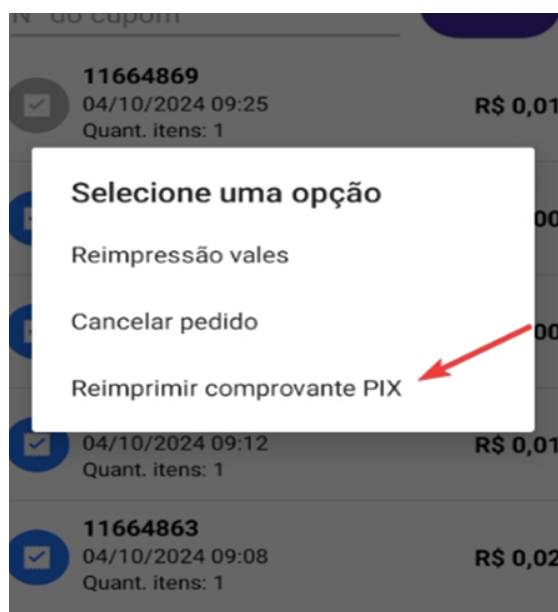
N° do cupom

11664869
04/10/2024 09:25
Quant. itens: 1
R$ 0,01

Selecione uma opção

Reimpressão vales

Cancelar pedido

Reimprimir comprovante PIX

00

00

04/10/2024 09:12
Quant. itens: 1
R$ 0,01

11664863
04/10/2024 09:08
Quant. itens: 1
R$ 0,02